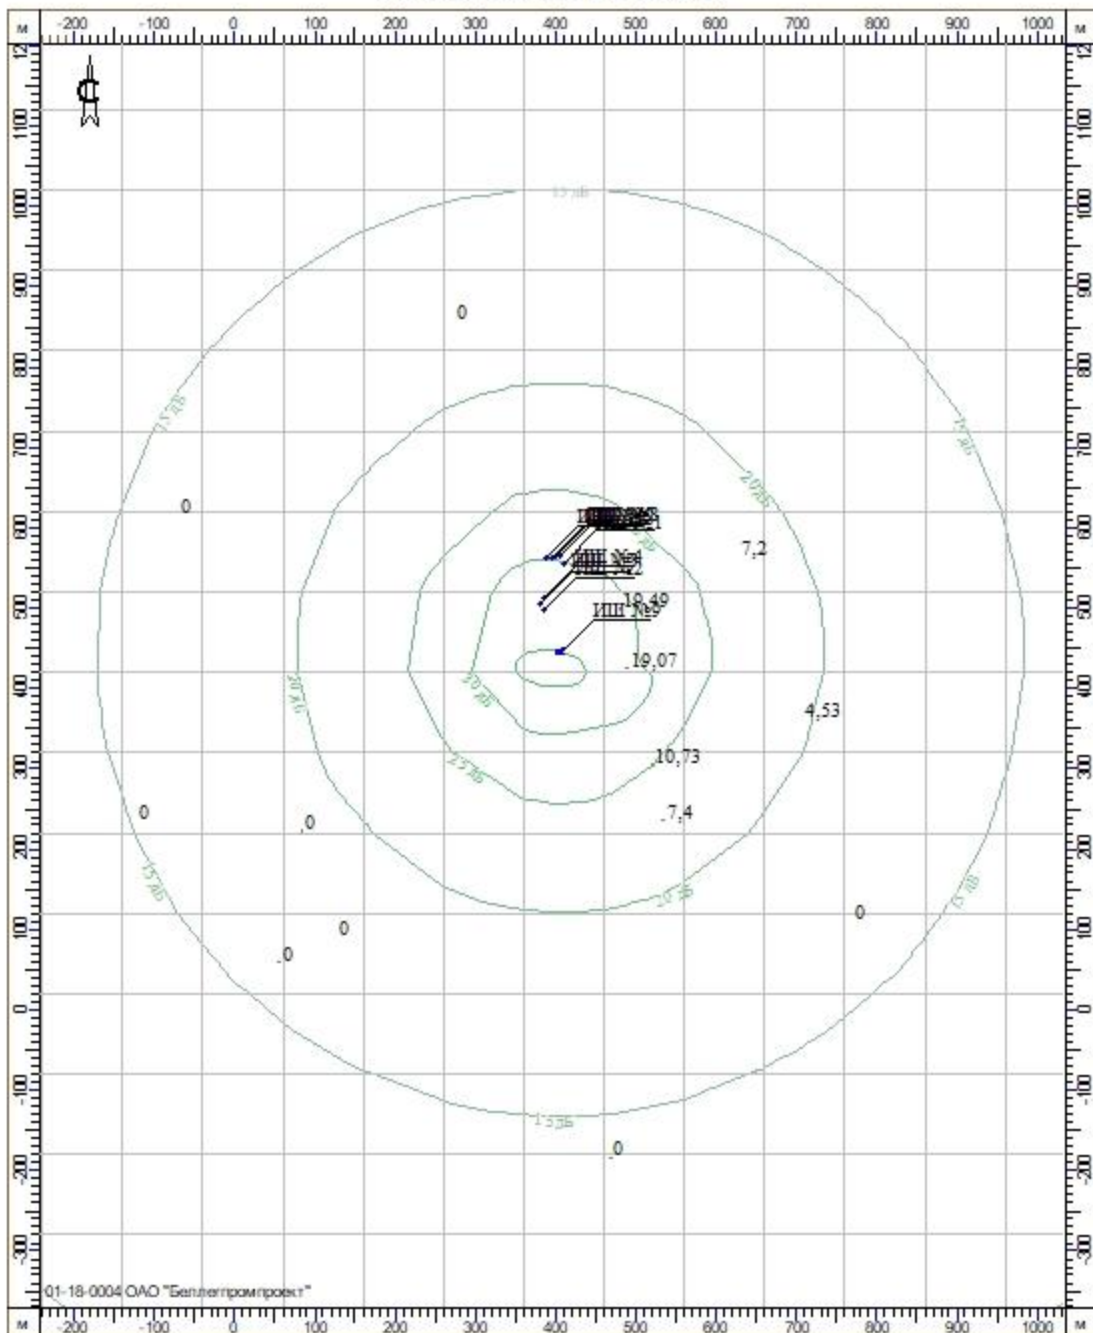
м -200 -100 0 100 200 300 400 500 600 700 800 900 1000 м

С

1200 1100 1000 900 800 700 600 500 400 300 200 100 0 -100 -200 -300

15 дБ

0

15 дБ

15 дБ

20 дБ

0

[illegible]

7,2

ИШ №4

ИШ №2

19,49

ИШ №5

19,07

20 дБ

20 дБ

4,53

25 дБ

10,73

0

0

7,4

15 дБ

20 дБ

15 дБ

0

0

0

15 дБ

0

01-18-0004 ОАО "Беллегпромпроект"

м -200 -100 0 100 200 300 400 500 600 700 800 900 1000 м